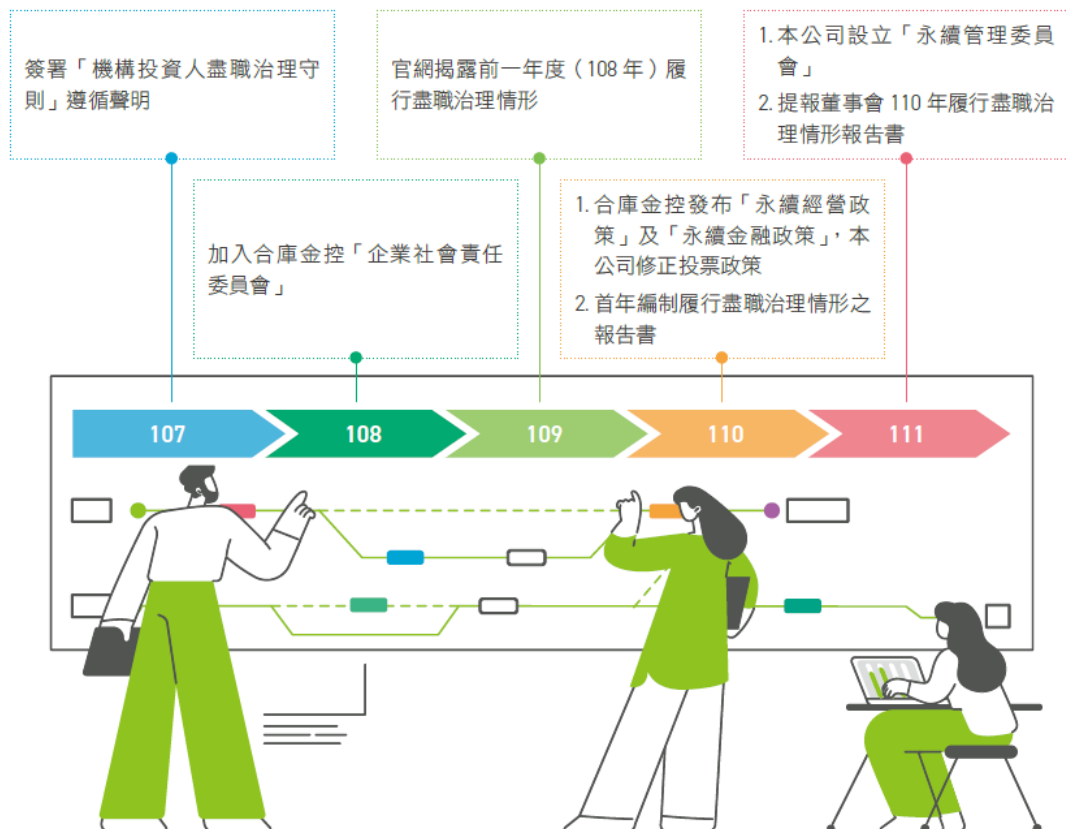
簽署「機構投資人盡職治理守則」遵循聲明

官網揭露前一年度（108 年）履行盡職治理情形

1. 本公司設立「永續管理委員會」
2. 提報董事會 110 年履行盡職治理情形報告書

加入合庫金控「企業社會責任委員會」

1. 合庫金控發布「永續經營政策」及「永續金融政策」，本公司修正投票政策
2. 首年編制履行盡職治理情形之報告書

107

108

109

110

111